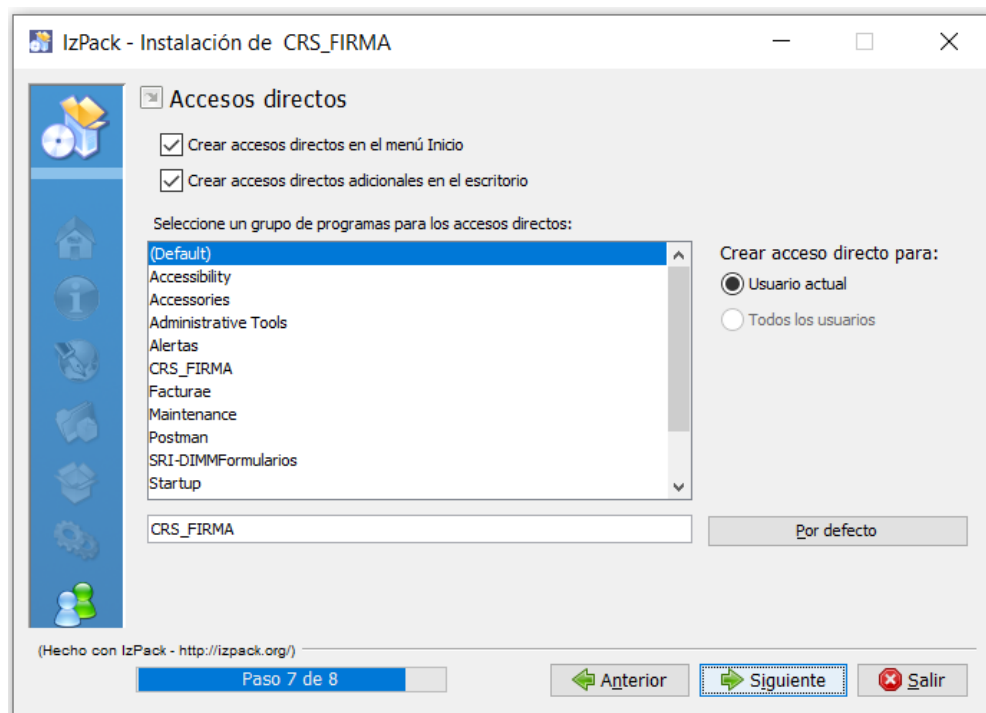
IzPack - Instalación de CRS_FIRMA

Accesos directos

Crear accesos directos en el menú Inicio

Crear accesos directos adicionales en el escritorio

Seleccione un grupo de programas para los accesos directos:

(Default)
Accessibility
Accessories
Administrative Tools
Alertas
CRS_FIRMA
Facturae
Maintenance
Postman
SRI-DIMMFormularios
Startup

Crear acceso directo para:

Usuario actual

Todos los usuarios

CRS_FIRMA

Por defecto

(Hecho con IzPack - http://izpack.org/)

Paso 7 de 8

Anterior

Siguiente

Salir